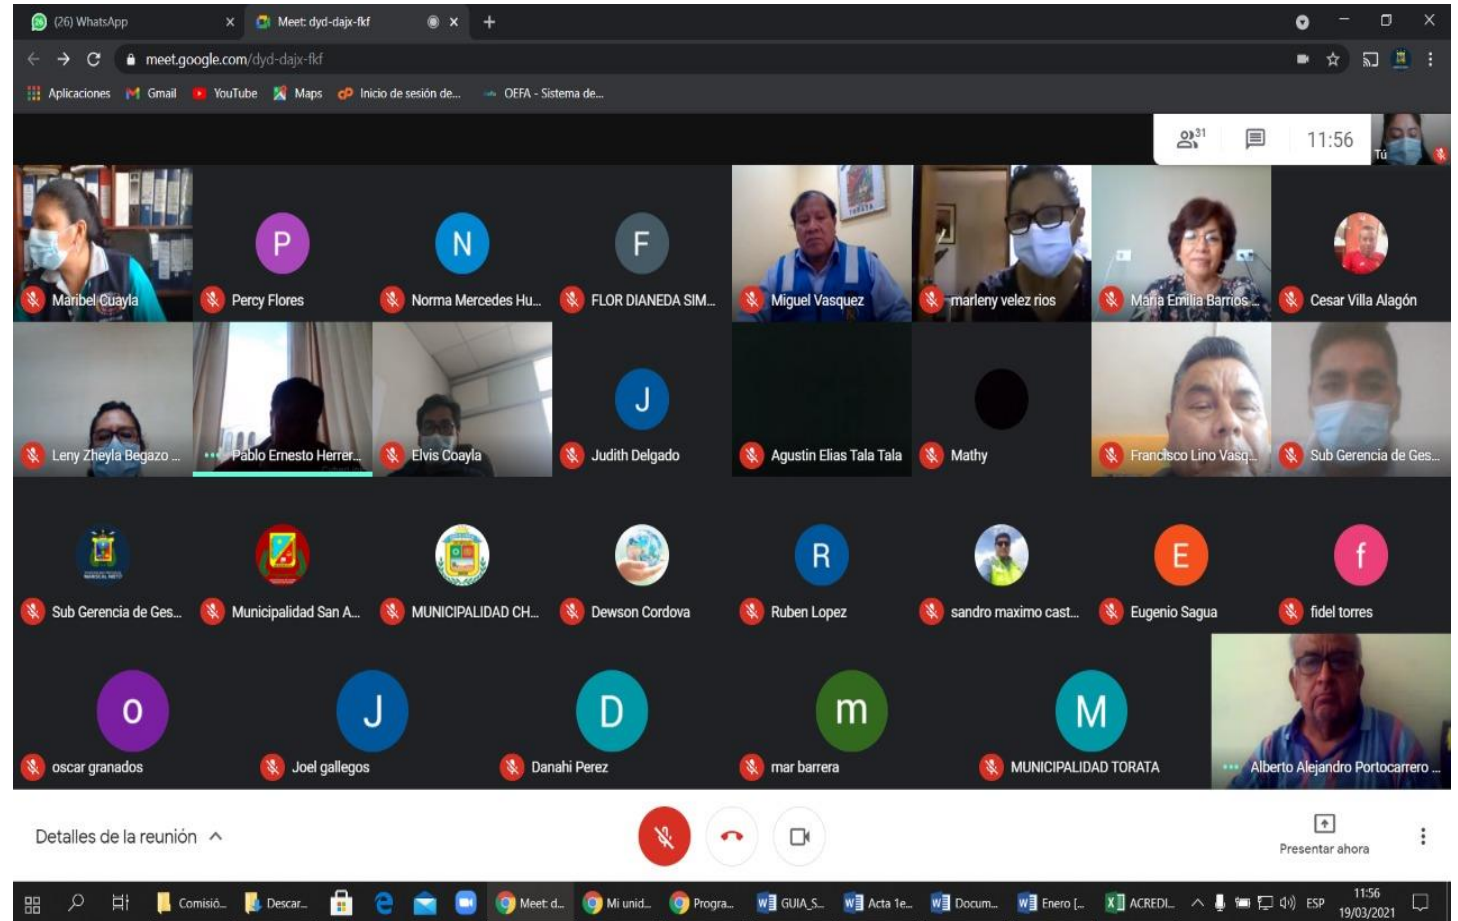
(26) WhatsApp
Meet: dyd-dajx-fkf
meet.google.com/dyd-dajx-fkf
Aplicaciones Gmail YouTube Maps Inicio de sesión de... OEFA - Sistema de...
31
11:56
Tú

Maribel Cuayla
P Percy Flores
N Norma Mercedes Hu...
F FLOR DIANEDA SIM...
Miguel Vasquez
marleny velez rios
Maria Emilia Barrios...
Cesar Villa Alagón
Leny Zheyla Begazo ...
Pablo Ernesto Herrer...
Elvis Coayla
J Judith Delgado
Agustin Elias Tala Tala
Mathy
Francisco Lino Vasq...
Sub Gerencia de Ges...
Sub Gerencia de Ges...
Municipalidad San A...
MUNICIPALIDAD CH...
Dewson Cordova
R Ruben Lopez
sandro maximo cast...
E Eugenio Sagua
f fidel torres
o oscar granados
J Joel gallegos
D Danahi Perez
m mar barrera
M MUNICIPALIDAD TORATA
Alberto Alejandro Portocarrero ...

Detalles de la reunión
Presentar ahora

Comisió... Descar... Meet: d... Mi unid... Progra... GUIA_S... Acta 1e... Docum... Enero [... ACREDI... ESP 11:56 19/03/2021